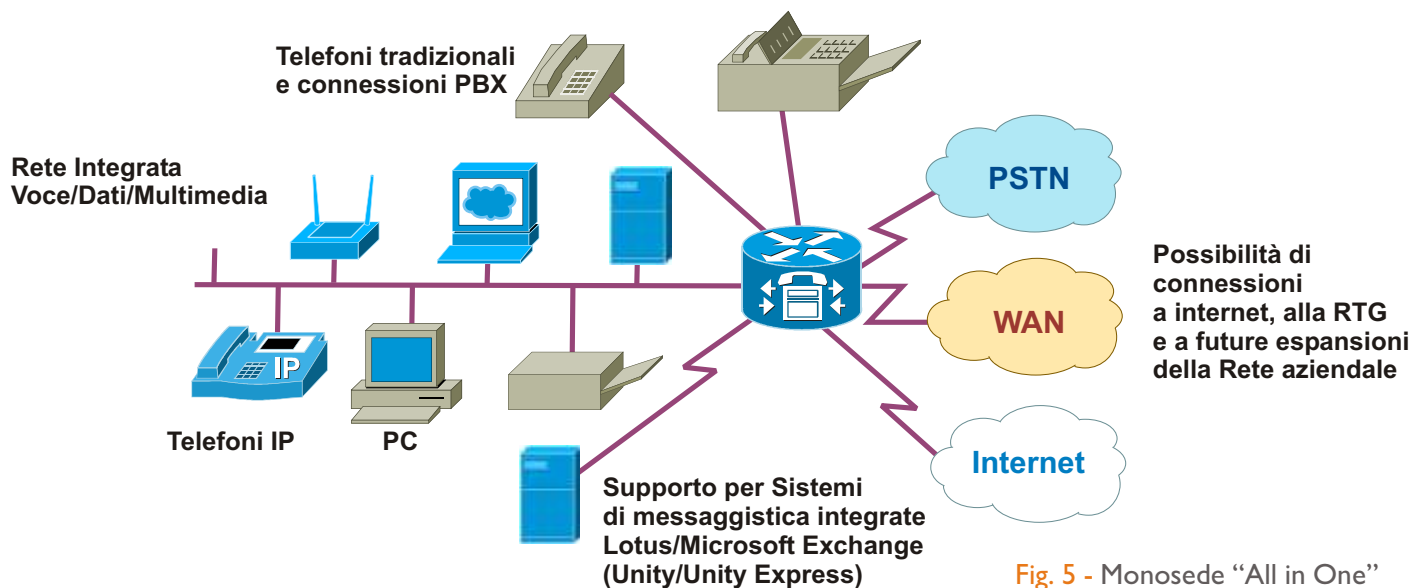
Telefoni tradizionali e connessioni PBX

Rete Integrata Voce/Dati/Multimedia

PSTN

WAN

Internet

Possibilità di connessioni a internet, alla RTG e a future espansioni della Rete aziendale

IP

Telefoni IP

PC

Supporto per Sistemi di messaggistica integrate Lotus/Microsoft Exchange (Unity/Unity Express)

Fig. 5 - Monosede "All in One"